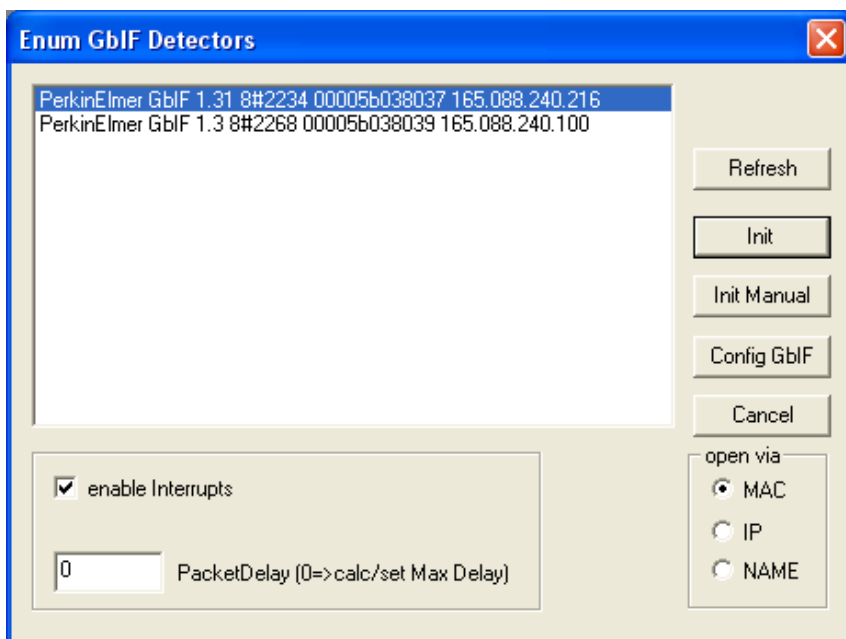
Enum GbIF Detectors

PerkinElmer GbIF 1.31 8#2234 00005b038037 165.088.240.216
PerkinElmer GbIF 1.3 8#2268 00005b038039 165.088.240.100

Refresh

Init

Init Manual

Config GbIF

Cancel

open via

MAC

IP

NAME

enable Interrupts

0

PacketDelay (0=>calc/set Max Delay)